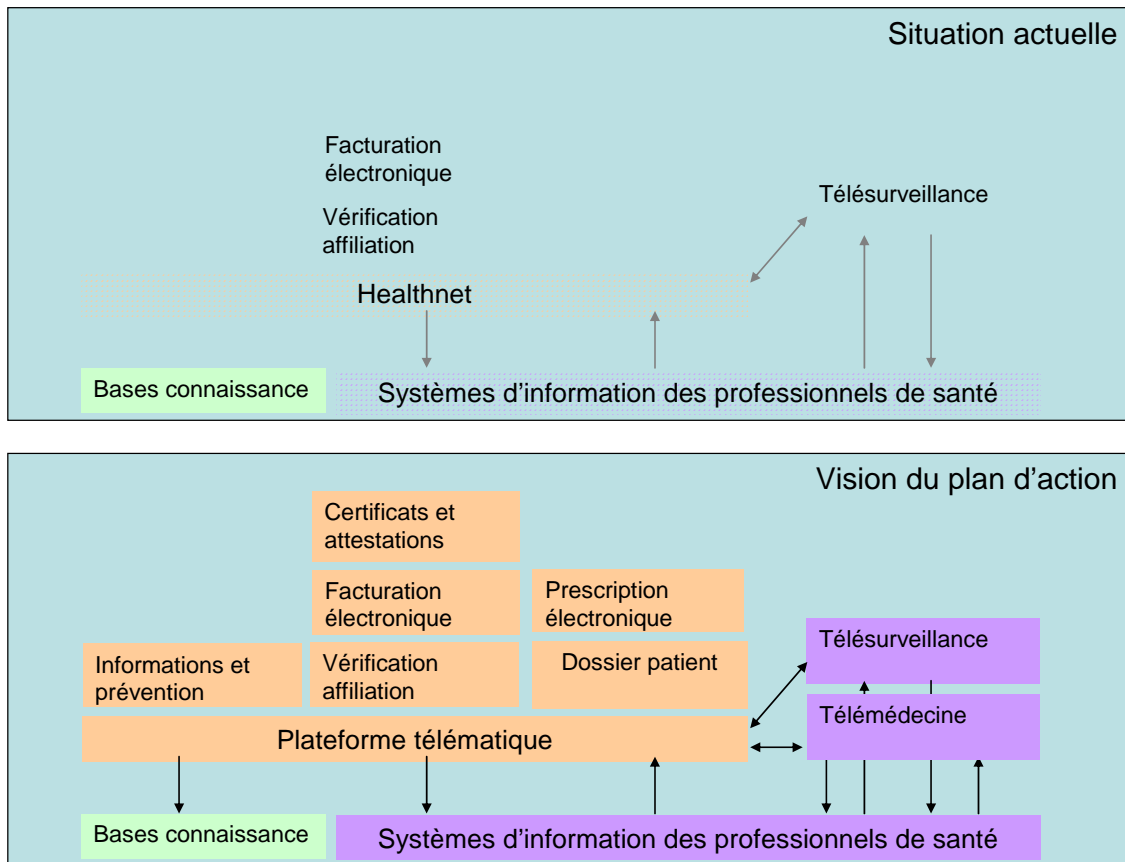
Situation actuelle

Facturation électronique

Vérification affiliation

Télésurveillance

Healthnet

Bases connaissance

Systèmes d’information des professionnels de santé

Vision du plan d’action

Certificats et attestations

Facturation électronique

Prescription électronique

Télésurveillance

Informations et prévention

Vérification affiliation

Dossier patient

Télémédecine

Plateforme télématique

Bases connaissance

Systèmes d’information des professionnels de santé